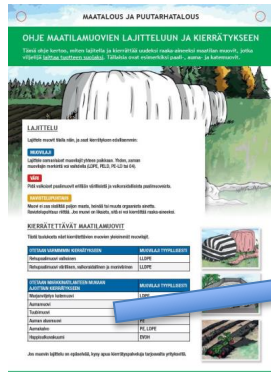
MAATALOUS JA PUUTARHATALOUS

OHJE MAATILAMUOVIEN LAJITTELUUN JA KIERRÄTYKSEEN

Tämä ohje kertoo, miten lajitella ja kierrättää uudelleen raaka-aineeksi maatilan muovit, jotka niputetaan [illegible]. Tällaisia ovat esimerkiksi paali-, aumaa- ja katemuovit.

LAJITTELU

Lajittele muovit tilalla niin, jo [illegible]

MUOVILAJI

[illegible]

VÄRI

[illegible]

PUHTAUS

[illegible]

KIERRÄTETTÄVÄT MAATILAMUOVIT

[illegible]

| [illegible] | MUOVILAJI TYYPILLISESTI |
|---|---|
| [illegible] | LLDPE |
| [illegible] | LLDPE |

| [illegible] | MUOVILAJI TYYPILLISESTI |
|---|---|
| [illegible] | LDPE |
| Aumamuovi | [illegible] |
| Tuubimuovi | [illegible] |
| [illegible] | PE |
| Aumalaho | PE, LDPE |
| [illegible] | EVOH |

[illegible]